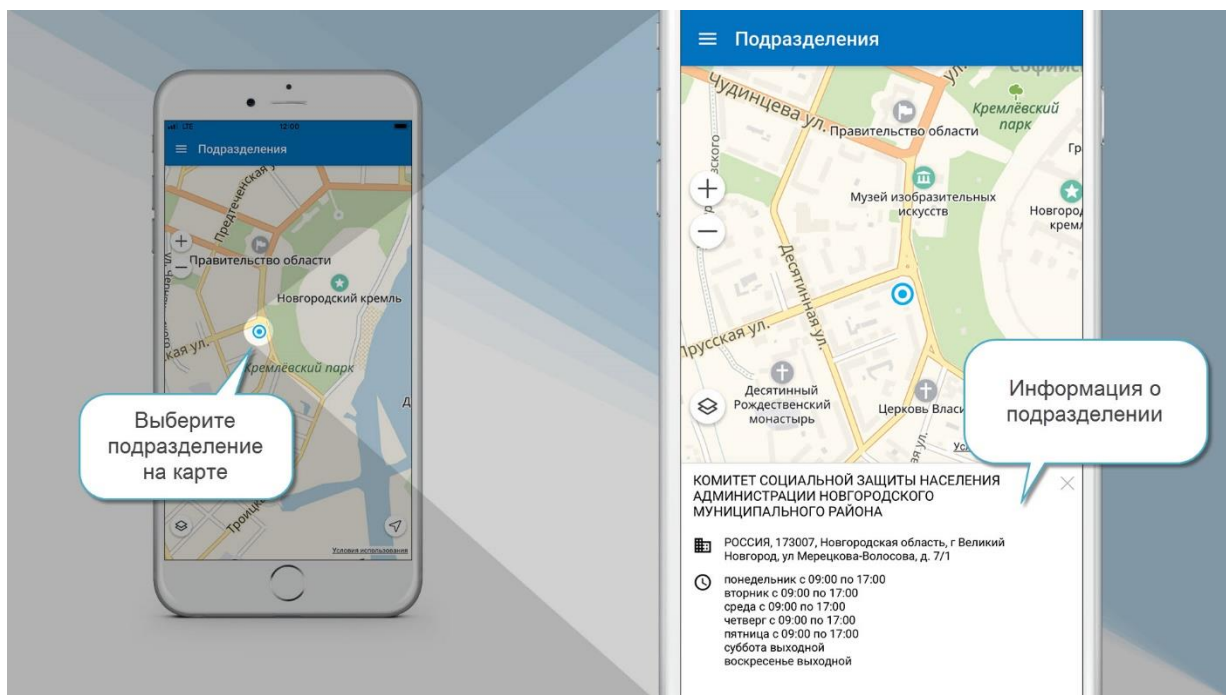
LTE 12:00

Подразделения

Предтеченская

Правительство области

Новгородский кремль

Кремлёвский парк

ая ул.

Выберите подразделение на карте

Троицк

Условия использования

Подразделения

Чудинцева ул.

Правительство области

Кремлёвский парк

Музей изобразительных искусств

Новгород крем

Десятинная ул.

Прусская ул.

Десятинный Рождественский монастырь

Церковь Власи

Информация о подразделении

КОМИТЕТ СОЦИАЛЬНОЙ ЗАЩИТЫ НАСЕЛЕНИЯ АДМИНИСТРАЦИИ НОВГОРОДСКОГО МУНИЦИПАЛЬНОГО РАЙОНА

РОССИЯ, 173007, Новгородская область, г Великий Новгород, ул Мерецкова-Волосова, д. 7/1

понедельник с 09:00 по 17:00
вторник с 09:00 по 17:00
среда с 09:00 по 17:00
четверг с 09:00 по 17:00
пятница с 09:00 по 17:00
суббота выходной
воскресенье выходной